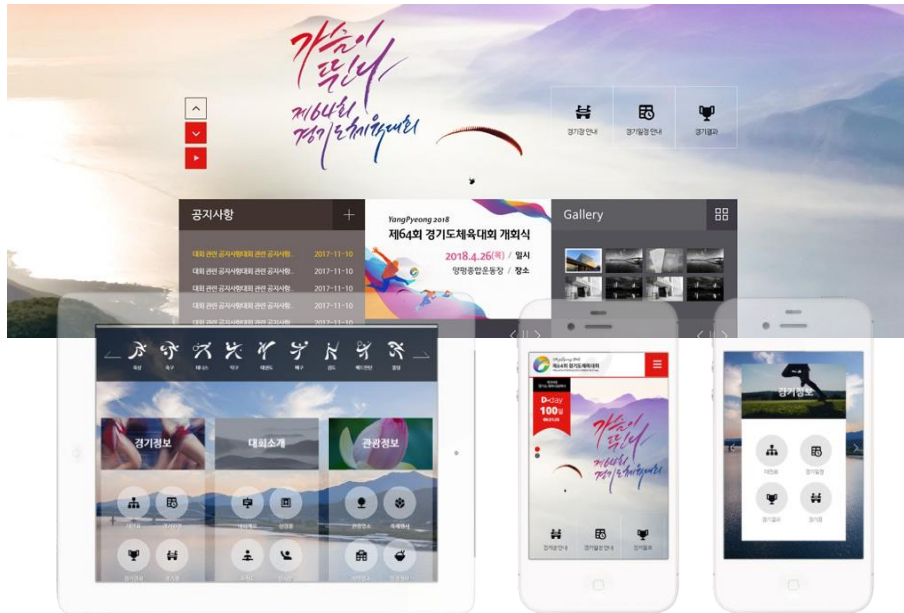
가슴이 뛴다
제64회 경기도체육대회

경기장 안내
경기일정 안내
경기결과

공지사항
+
대회 관련 공지사항대회 관련 공지사항.. 2017-11-10
대회 관련 공지사항대회 관련 공지사항.. 2017-11-10
대회 관련 공지사항대회 관련 공지사항.. 2017-11-10
대회 관련 공지사항대회 관련 공지사항.. 2017-11-10
대회 관련 공지사항대회 관련 공지사항.. 2017-11-10

YangPyeong 2018
제64회 경기도체육대회 개회식
2018.4.26(목) / 일시
양평종합운동장 / 장소

Gallery

경기정보
대회소개
관광정보

제64회 경기도체육대회
D-day
100일

가슴이 뛴다
제64회 경기도체육대회

경기장 안내
경기일정 안내
경기결과

경기정보